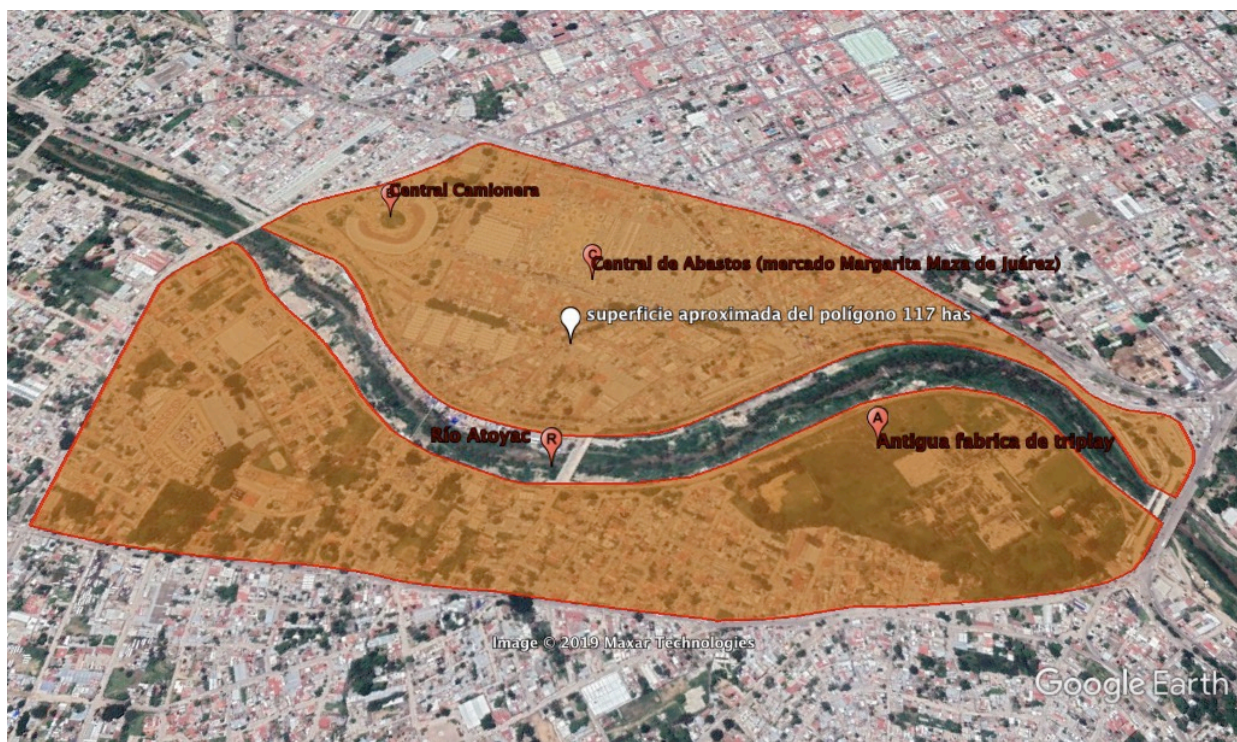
Central Camionera

C

Central de Abastos (mercado Margarita Maza de Juárez)

superficie aproximada del polígono 117 has

A

Antigua fabrica de triplay

R

Rio Atoyac

Image © 2019 Maxar Technologies

Google Earth